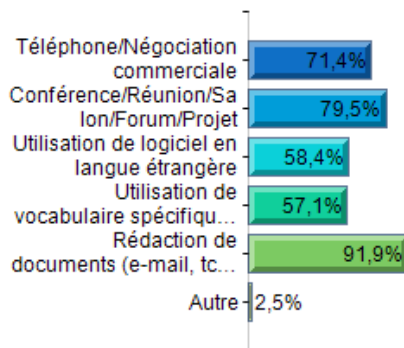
Téléphone/Négociation commerciale 71,4%
Conférence/Réunion/Salon/Forum/Projet 79,5%
Utilisation de logiciel en langue étrangère 58,4%
Utilisation de vocabulaire spécifiqu... 57,1%
Rédaction de documents (e-mail, tc... 91,9%
Autre 2,5%